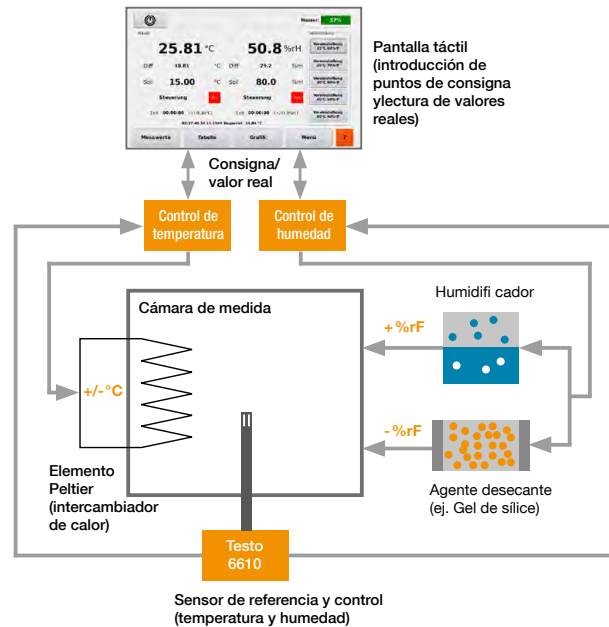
Wasser: 37%

25.81 °C

50.8 %rH

Diff 18.81 °C Diff 29.2 %rH

Soll 15.00 °C Soll 80.0 %rH

Steuerung

Steuerung

Messwerte Tabelle Grafik Menu

Pantalla táctil (introducción de puntos de consigna ylectura de valores reales)

Consigna/ valor real

Control de temperatura

Control de humedad

Cámara de medida

Humidifi cador

+%rF

+/- °C

-%rF

Elemento Peltier (intercambiador de calor)

Agente desecante (ej. Gel de sílice)

Testo 6610

Sensor de referencia y control (temperatura y humedad)